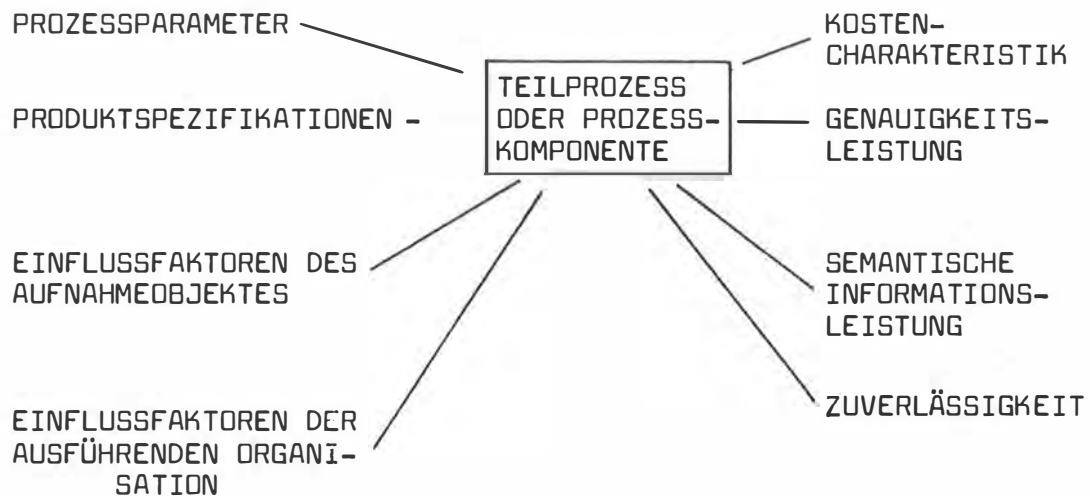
PROZESSPARAMETER

PRODUKTSPEZIFIKATIONEN -

TEILPROZESS ODER PROZESSKOMPONENTE

KOSTENCHARAKTERISTIK

GENAUIGKEITSLEISTUNG

EINFLUSSFAKTOREN DES AUFNAHMEOBJEKTES

SEMANTISCHE INFORMATIONSLEISTUNG

ZUVERLÄSSIGKEIT

EINFLUSSFAKTOREN DER AUSFÜHRENDEN ORGANISATION